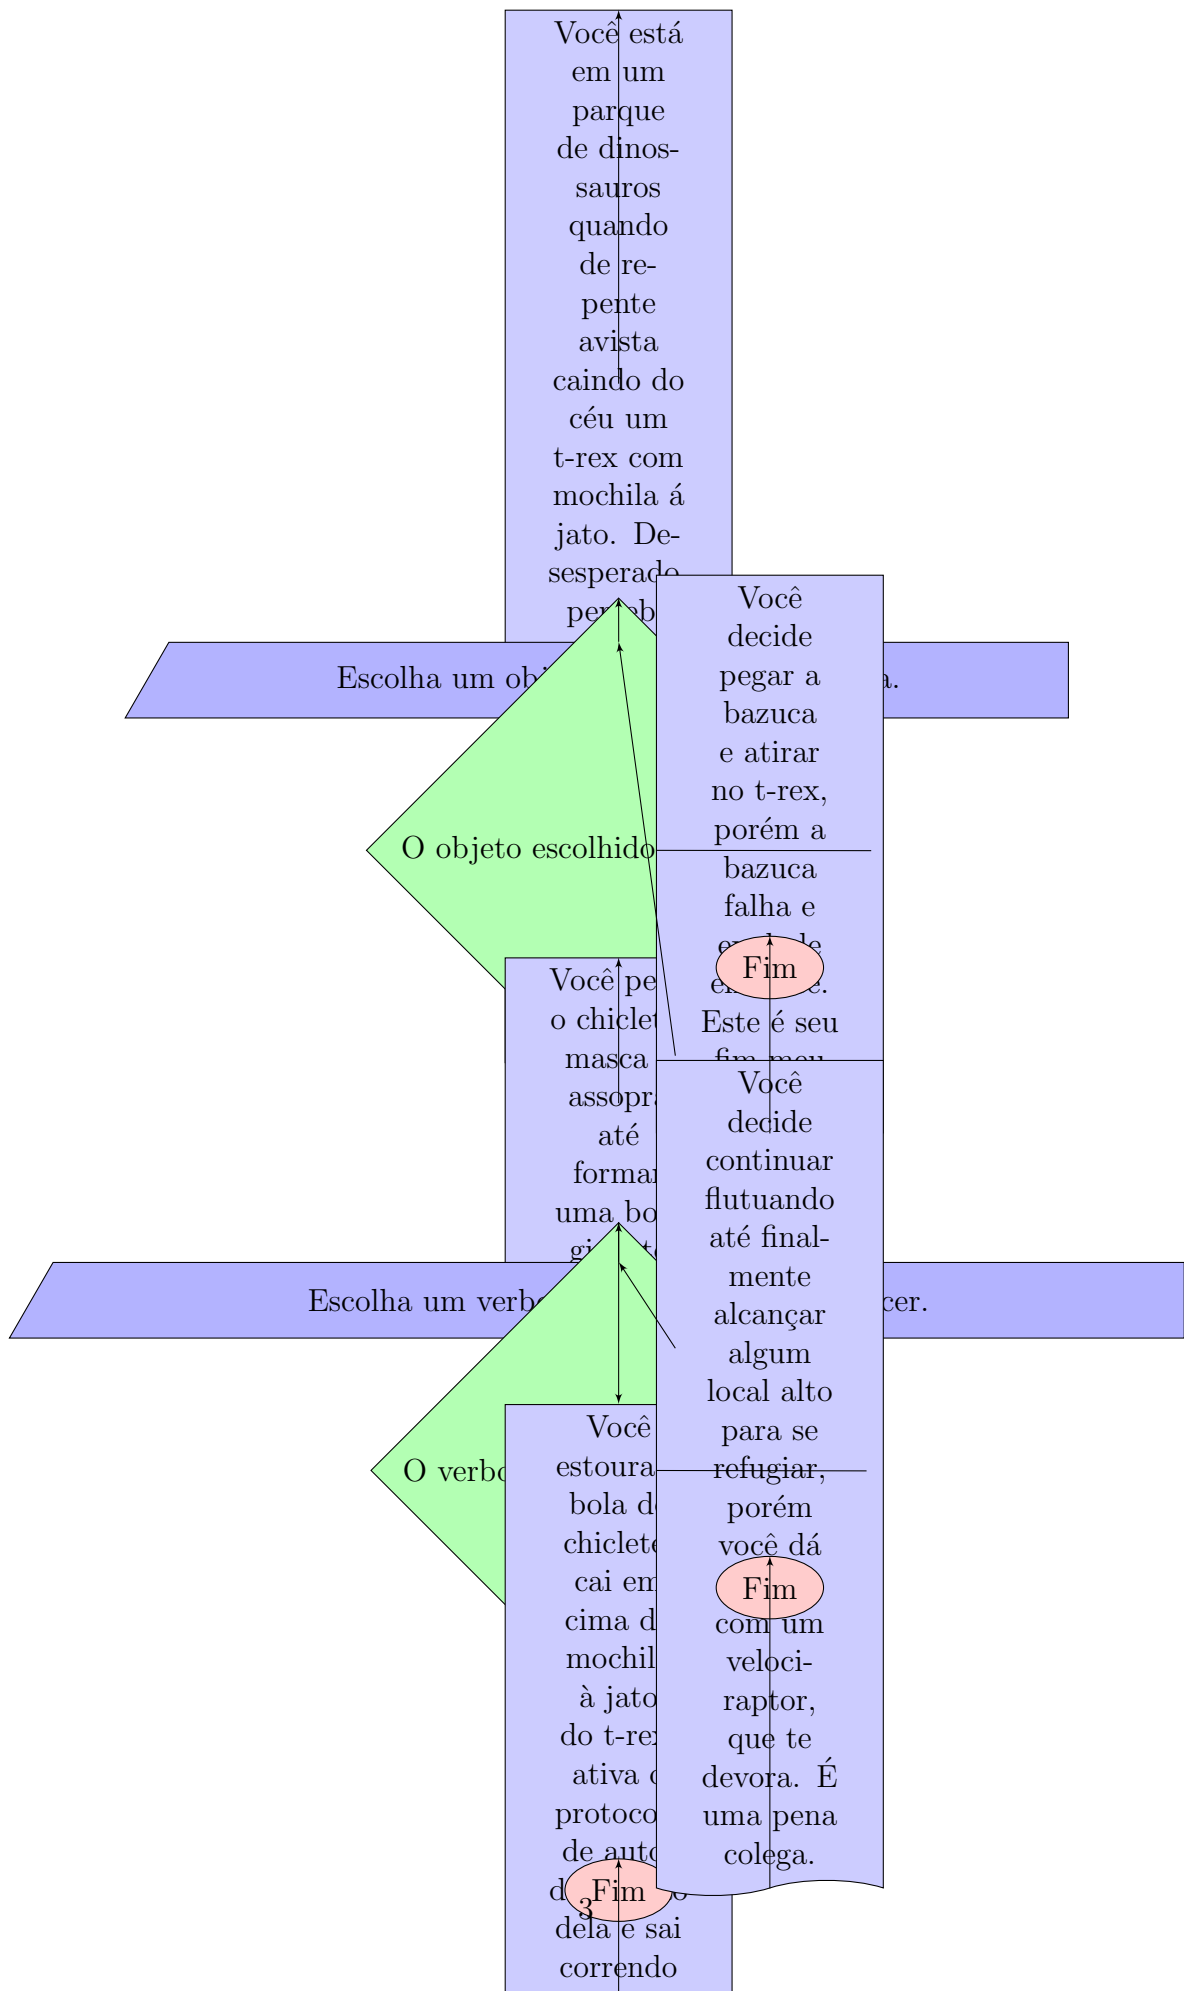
Você está em um parque de dinossauros quando de repente avista caindo do céu um t-rex com mochila á jato. Desesperado perceb

Escolha um ob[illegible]a.

O objeto escolhido

Você decide pegar a bazuca e atirar no t-rex, porém a bazuca falha e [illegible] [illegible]. Este é seu fim meu

Fim

Você pe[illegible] o chiclet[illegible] masca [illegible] assopra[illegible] até formar uma bo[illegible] gi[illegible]

Você decide continuar flutuando até finalmente alcançar algum local alto para se refugiar, porém você dá com um velociraptor, que te devora. É uma pena colega.

Escolha um verb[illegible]cer.

O verbo

Você estoura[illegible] bola d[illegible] chiclete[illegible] cai em cima d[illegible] mochil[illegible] à jato do t-rex ativa o protoco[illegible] de auto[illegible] d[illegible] dela e sai correndo

Fim

Fim

3